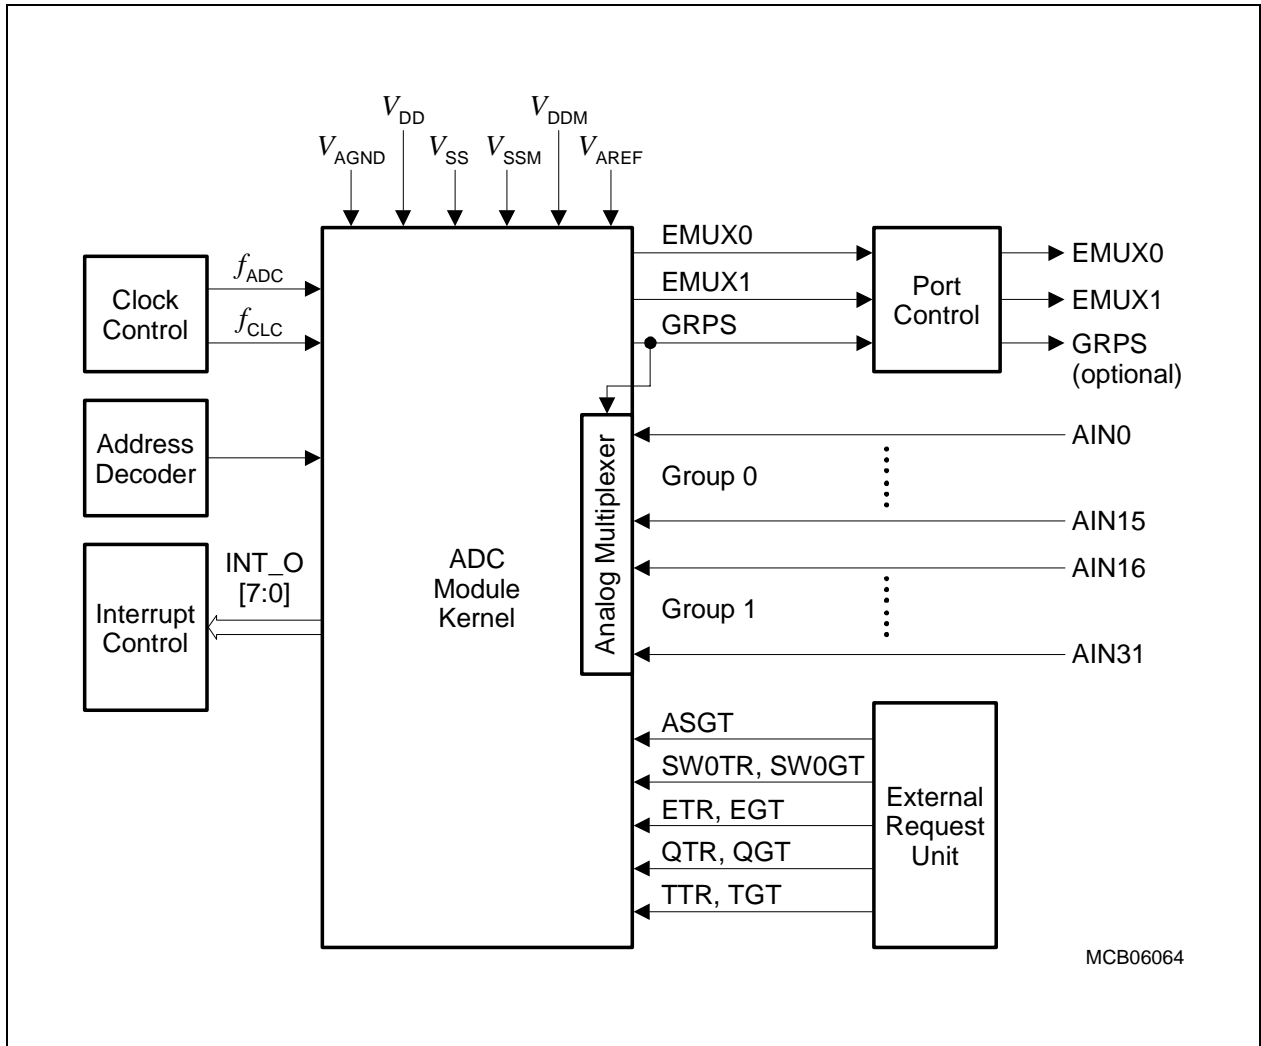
$V_{DD}$ $V_{DDM}$
$V_{AGND}$ $V_{SS}$ $V_{SSM}$ $V_{AREF}$

Clock Control
$f_{ADC}$
$f_{CLC}$

Address Decoder

Interrupt Control
INT_O [7:0]

ADC Module Kernel

Analog Multiplexer

EMUX0
EMUX1
GRPS

Port Control

EMUX0
EMUX1
GRPS (optional)

AIN0
Group 0
AIN15
AIN16
Group 1
AIN31

ASGT
SW0TR, SW0GT
ETR, EGT
QTR, QGT
TTR, TGT

External Request Unit

MCB06064